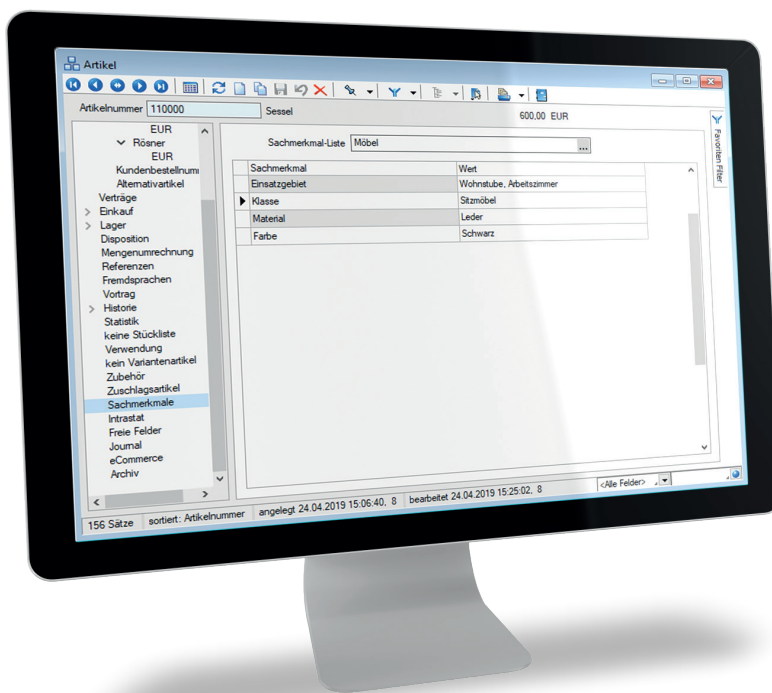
Artikel

Artikelnummer 110000 Sessel

600,00 EUR

EUR
Rösner
EUR
Kundenbestellnumı
Alternativartikel
Verträge
Einkauf
Lager
Disposition
Mengenumrechnung
Referenzen
Fremdsprachen
Vortrag
Historie
Statistik
keine Stückliste
Verwendung
kein Variantenartikel
Zubehör
Zuschlagsartikel
Sachmerkmale
Intrastat
Freie Felder
Journal
eCommerce
Archiv

Sachmerkmal-Liste Möbel

| Sachmerkmal | Wert |
|---|---|
| Einsatzgebiet | Wohnstube, Arbeitszimmer |
| Klasse | Sitzmöbel |
| Material | Leder |
| Farbe | Schwarz |

Favoriten Filter

<Alle Felder>

156 Sätze sortiert: Artikelnummer angelegt 24.04.2019 15:06:40, 8 bearbeitet 24.04.2019 15:25:02, 8